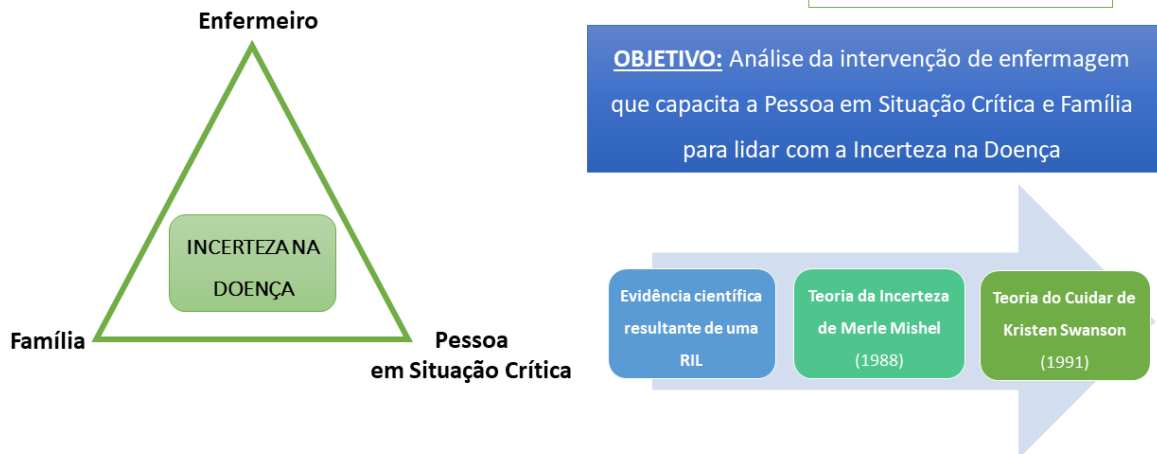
Enfermeiro

INCERTEZA NA DOENÇA

Família

Pessoa em Situação Crítica

OBJETIVO: Análise da intervenção de enfermagem que capacita a Pessoa em Situação Crítica e Família para lidar com a Incerteza na Doença

Evidência científica resultante de uma RIL

Teoria da Incerteza de Merle Mishel (1988)

Teoria do Cuidar de Kristen Swanson (1991)